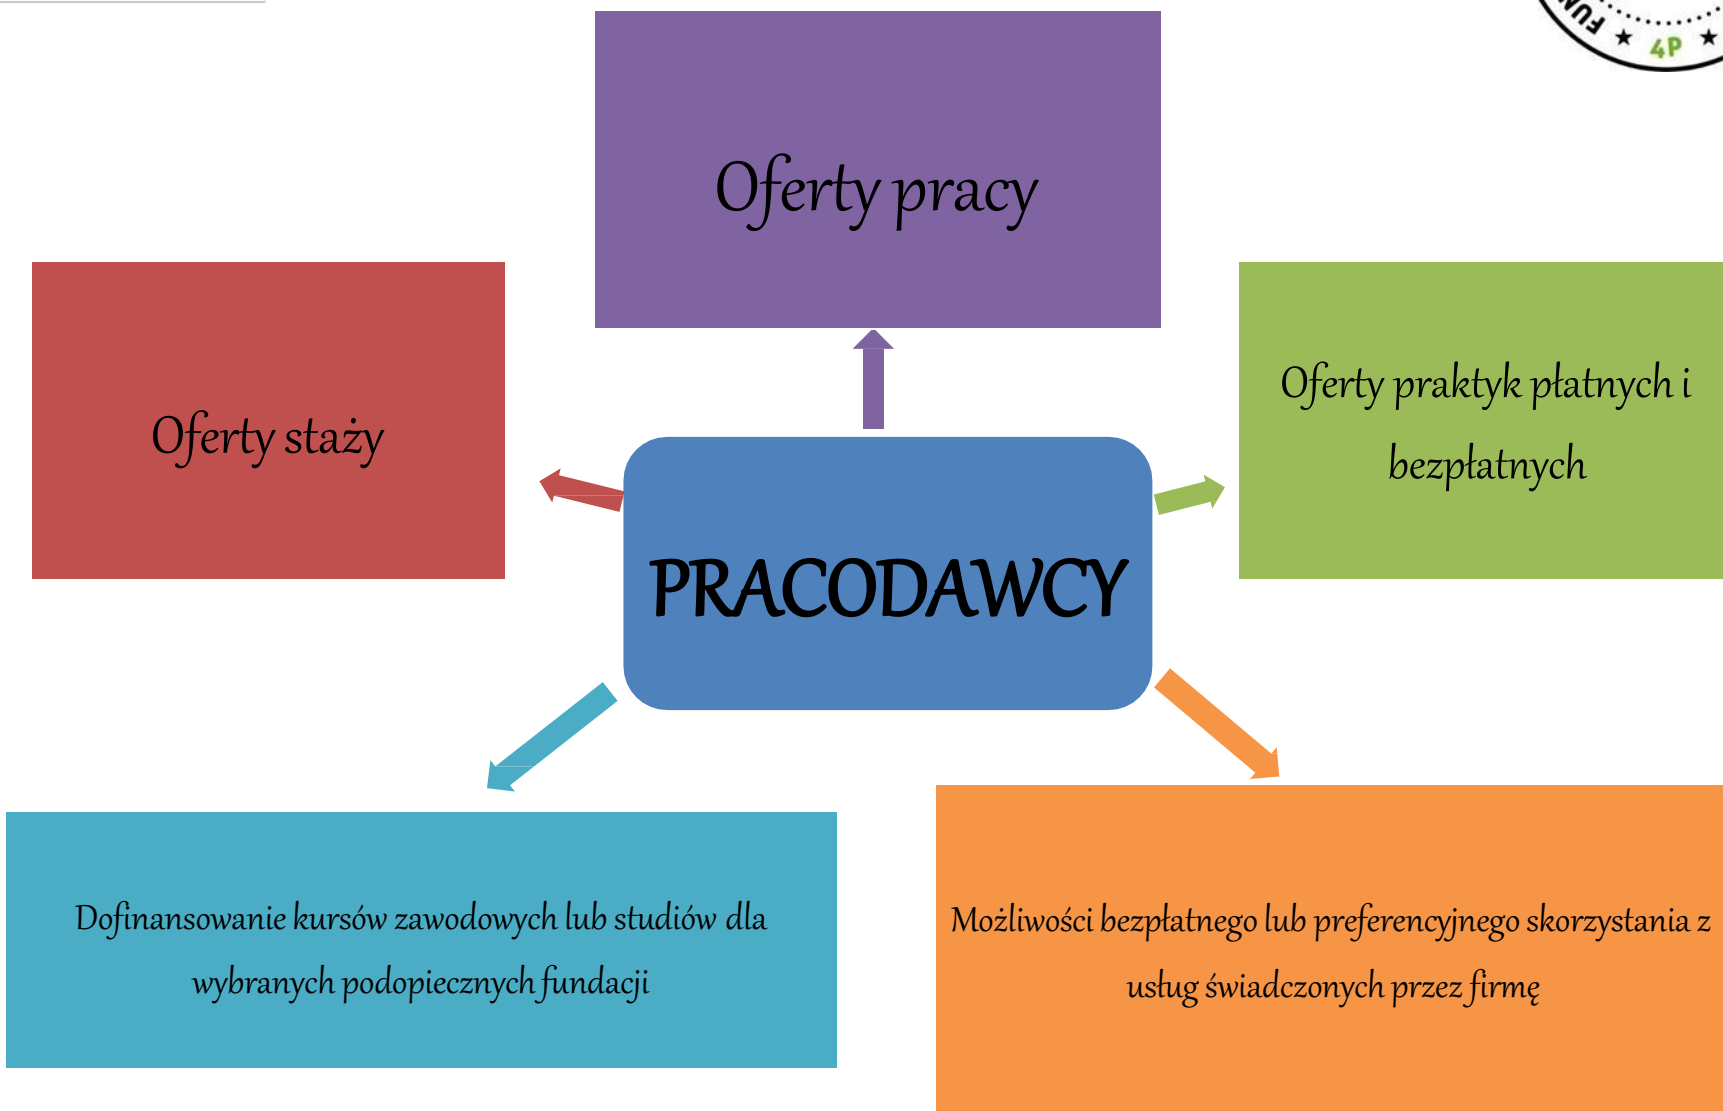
FUN ★ 4P ★

Oferty pracy

Oferty staży

Oferty praktyk płatnych i bezpłatnych

PRACODAWCY

Dofinansowanie kursów zawodowych lub studiów dla wybranych podopiecznych fundacji

Możliwości bezpłatnego lub preferencyjnego skorzystania z usług świadczonych przez firmę